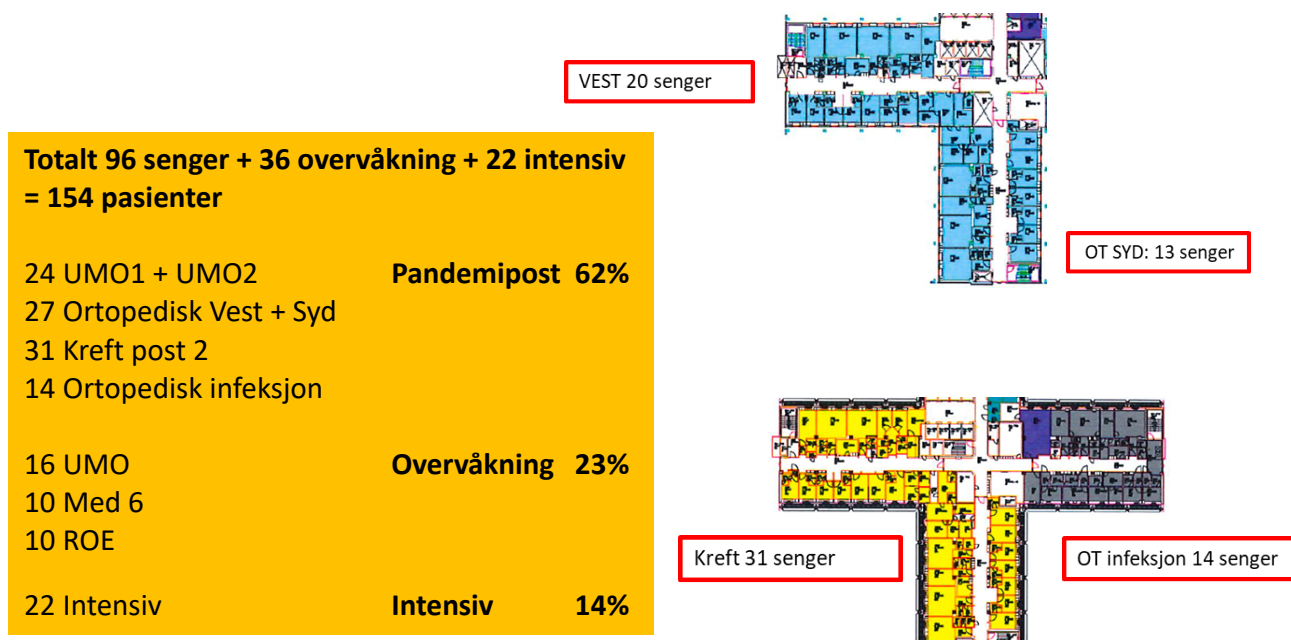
VEST 20 senger

OT SYD: 13 senger

Totalt 96 senger + 36 overvåkning + 22 intensiv = 154 pasienter

24 UMO1 + UMO2 **Pandemipost 62%**
27 Ortopedisk Vest + Syd
31 Kreft post 2
14 Ortopedisk infeksjon

16 UMO **Overvåkning 23%**
10 Med 6
10 ROE

22 Intensiv **Intensiv 14%**

Kreft 31 senger

OT infeksjon 14 senger